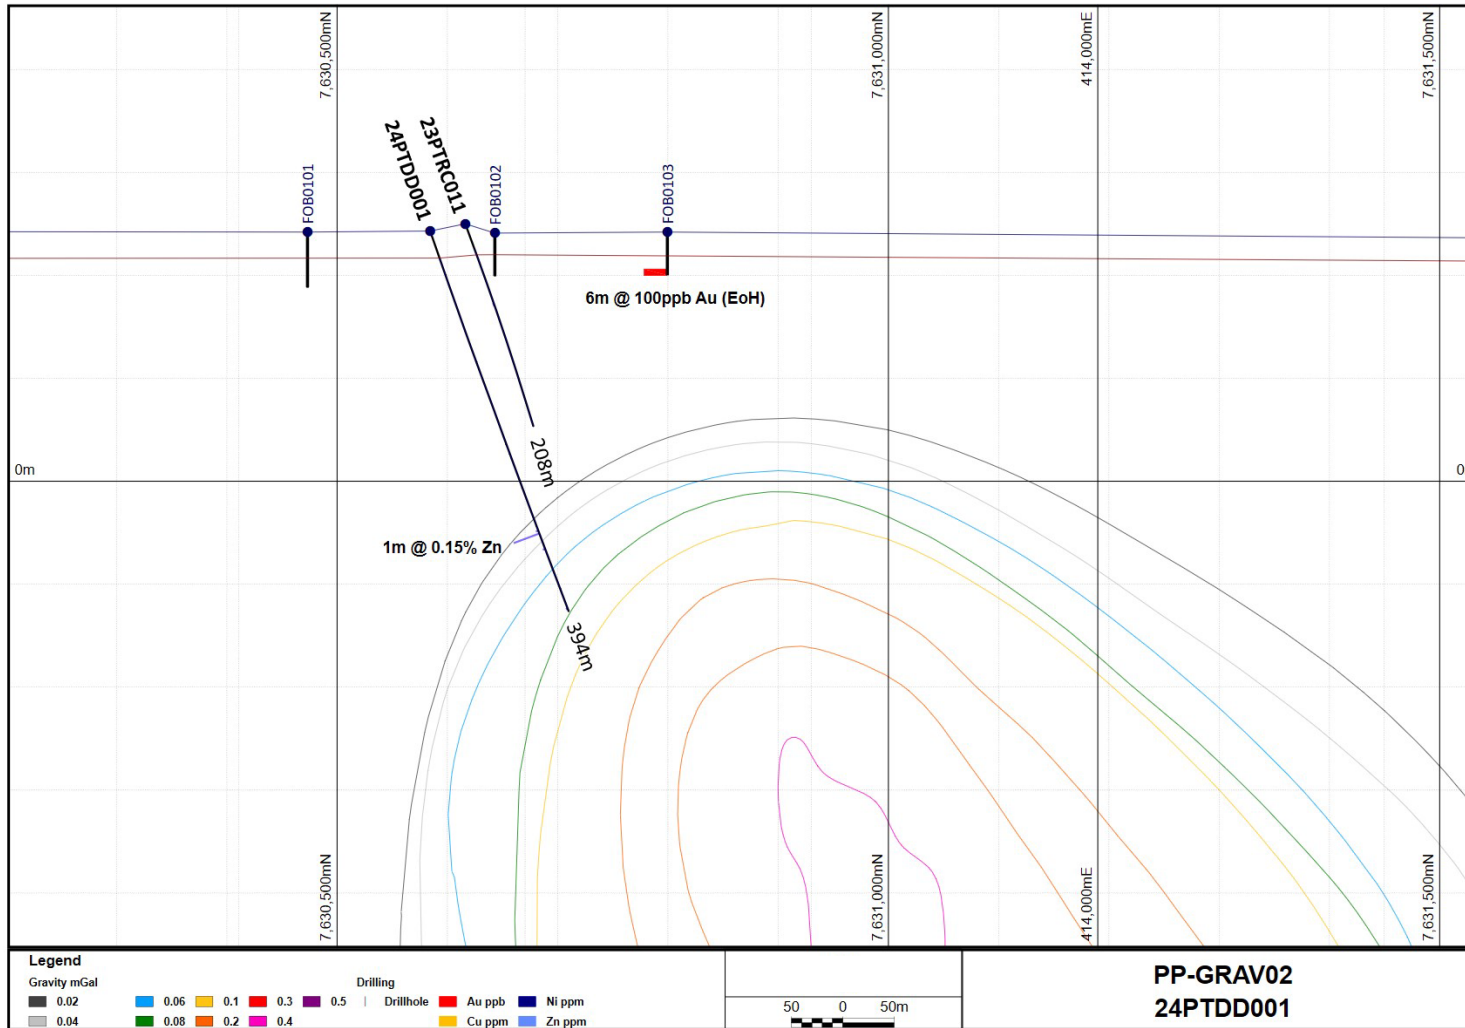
7,630,500mN
7,631,000mN
414,000mE
7,631,500mN

24PTDD001
23PTRC011
FOB0101
FOB0102
FOB0103

6m @ 100ppb Au (EoH)

208m

0m
0

1m @ 0.15% Zn

394m

7,630,500mN
7,631,000mN
414,000mE
7,631,500mN

Legend
Gravity mGal
0.02
0.04
0.06
0.08
0.1
0.2
0.3
0.4
0.5

Drilling
Drillhole
Au ppb
Cu ppm
Ni ppm
Zn ppm

50 0 50m

PP-GRAV02
24PTDD001